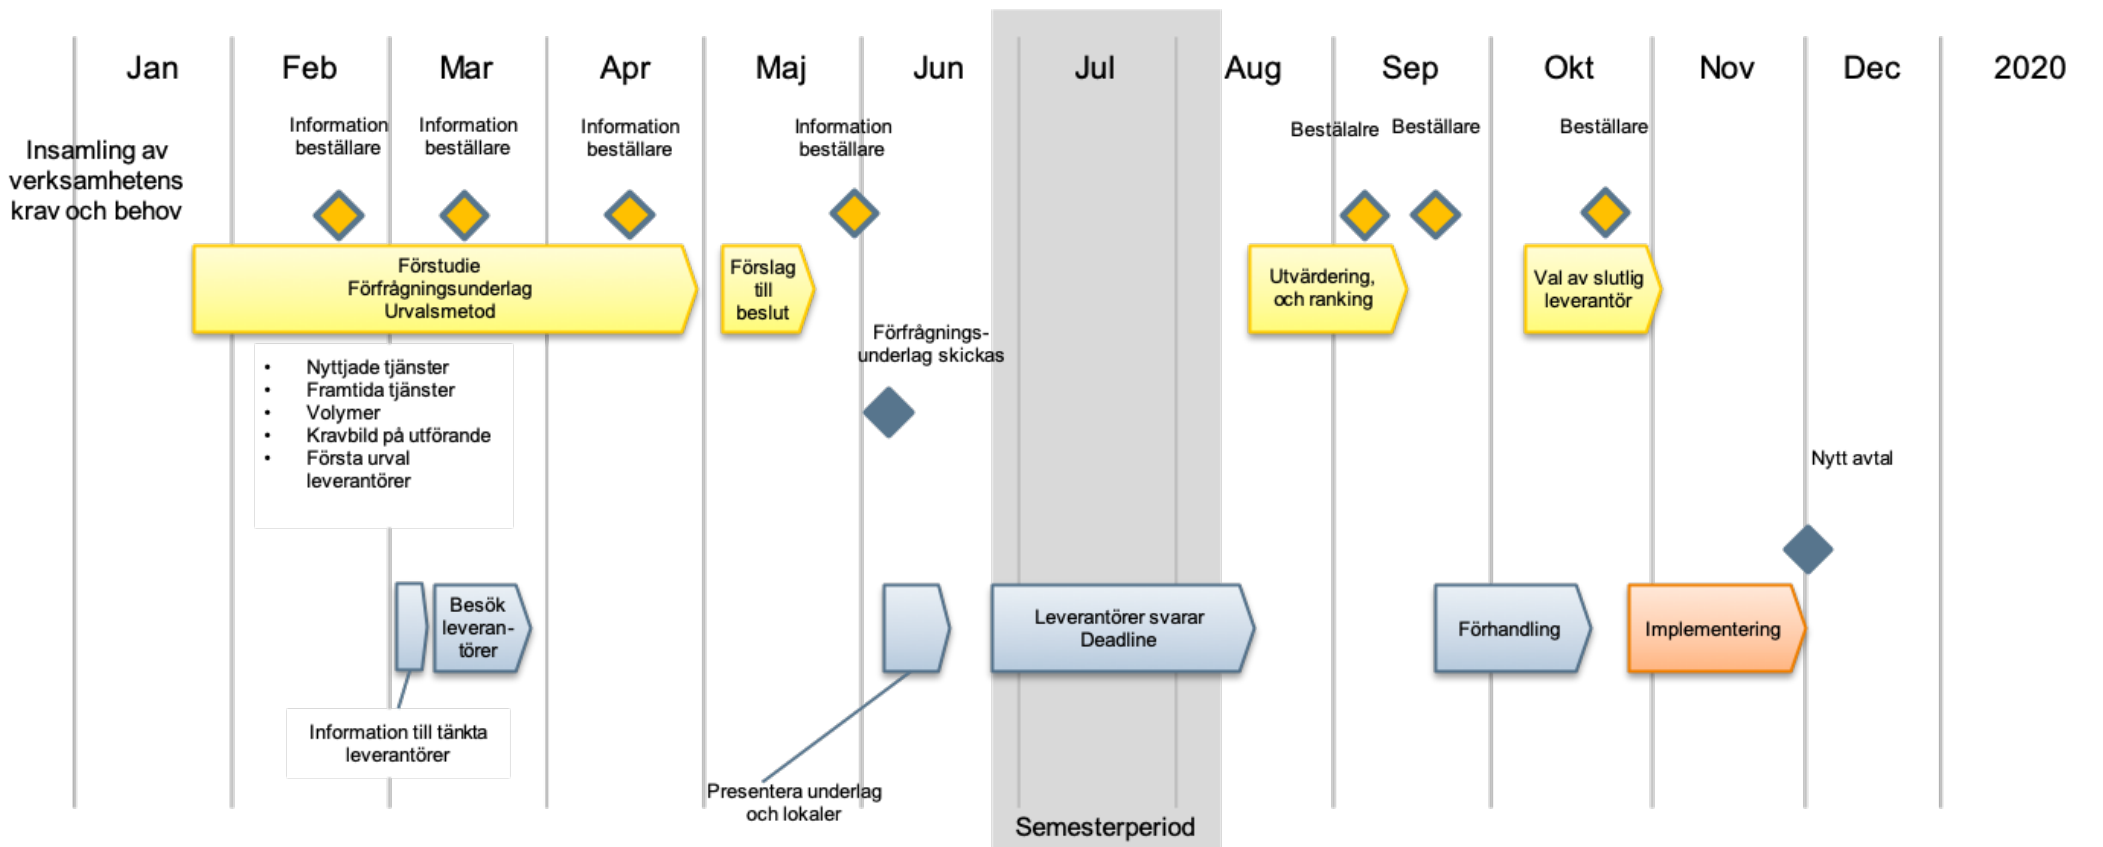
Jan Feb Mar Apr Maj Jun Jul Aug Sep Okt Nov Dec 2020

Insamling av verksamhetens krav och behov

Information beställare

Information beställare

Information beställare

Information beställare

Beställalre

Beställare

Beställare

Förstudie
Förfrågningsunderlag
Urvalsmetod

Förslag till beslut

Utvärdering, och ranking

Val av slutlig leverantör

Förfrågnings-underlag skickas

- Nyttjade tjänster
- Framtida tjänster
- Volymer
- Kravbild på utförande
- Första urval leverantörer

Nytt avtal

Besök leveran-törer

Leverantörer svarar
Deadline

Förhandling

Implementering

Information till tänkta leverantörer

Presentera underlag och lokaler

Semesterperiod